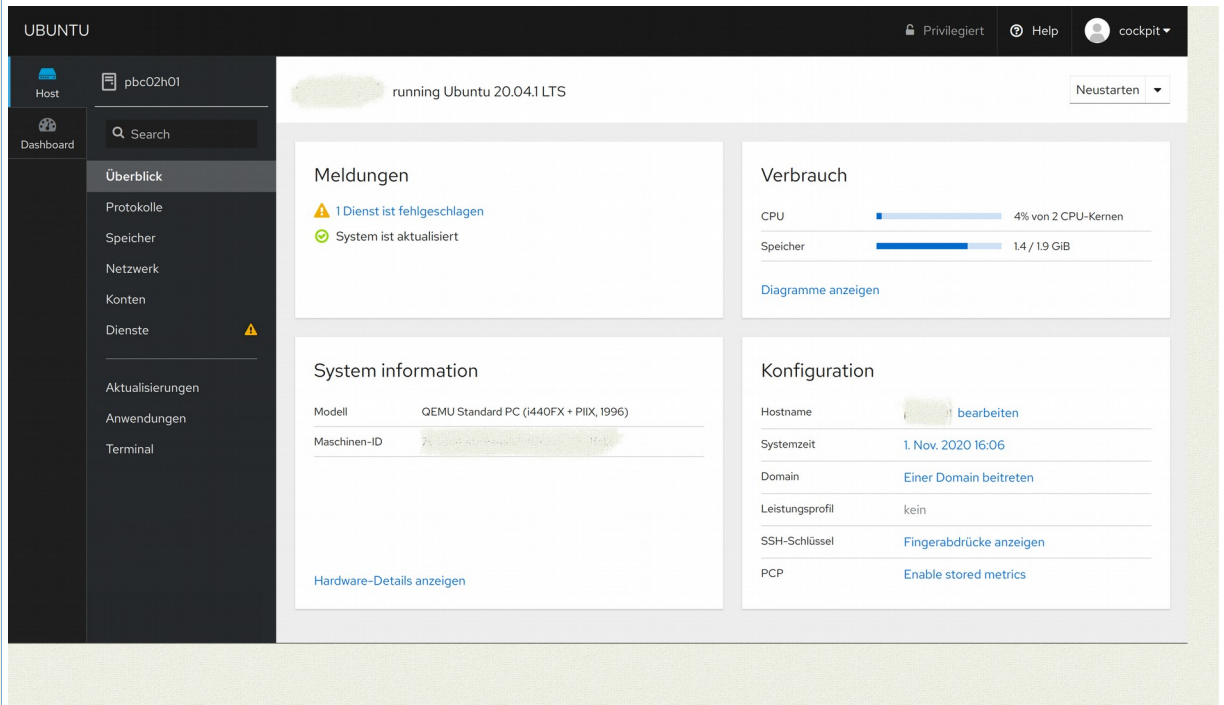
UBUNTU

Privilegiert Help cockpit

Host
Dashboard

pbc02h01

Search

Überblick
Protokolle
Speicher
Netzwerk
Konten
Dienste

Aktualisierungen
Anwendungen
Terminal

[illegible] running Ubuntu 20.04.1 LTS

Neustarten

Meldungen

1 Dienst ist fehlgeschlagen
System ist aktualisiert

Verbrauch

| CPU | 4% von 2 CPU-Kernen |
|---|---|
| Speicher | 1.4 / 1.9 GiB |

Diagramme anzeigen

System information

| Modell | QEMU Standard PC (i440FX + PIIX, 1996) |
|---|---|
| Maschinen-ID | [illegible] |

Hardware-Details anzeigen

Konfiguration

| Hostname | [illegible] bearbeiten |
|---|---|
| Systemzeit | 1. Nov. 2020 16:06 |
| Domain | Einer Domain beitreten |
| Leistungsprofil | kein |
| SSH-Schlüssel | Fingerabdrücke anzeigen |
| PCP | Enable stored metrics |